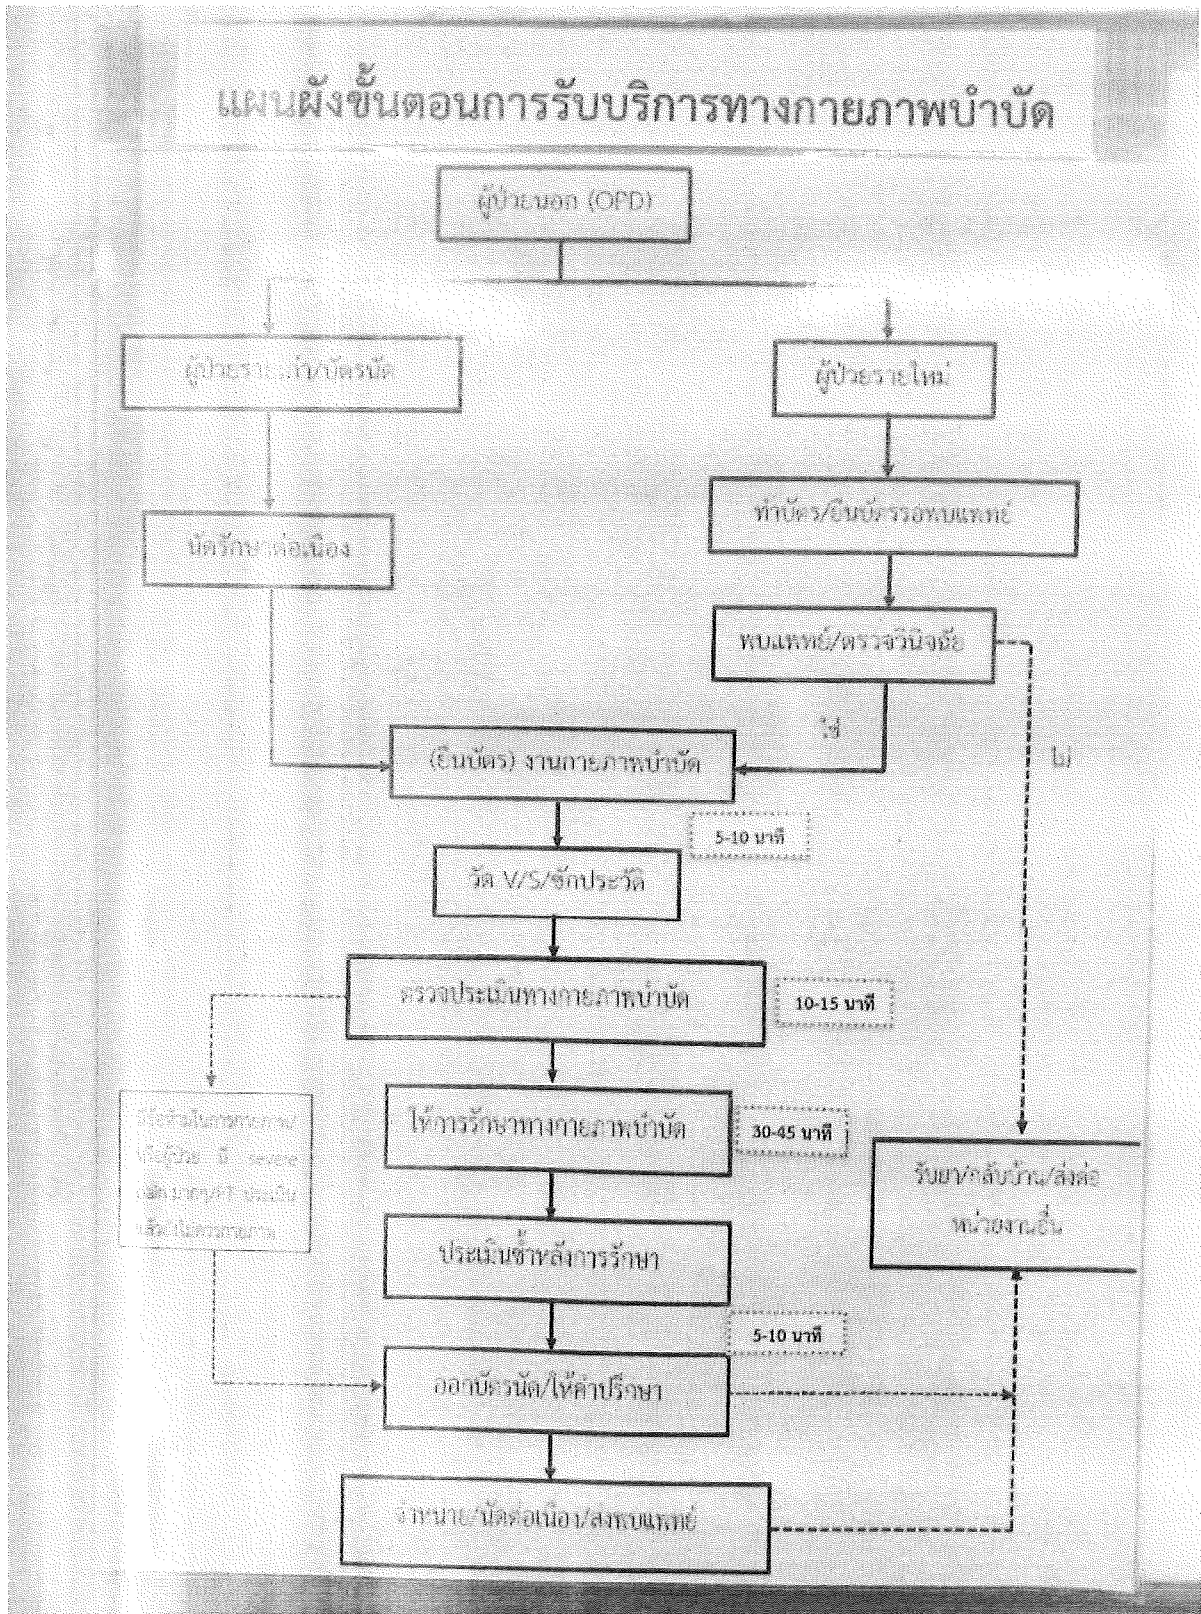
แผนผังขั้นตอนการรับบริการทางกายภาพบำบัด

ผู้ป่วยนอก (OPD)

ผู้ป่วยรายเก่า/บัตรนัด

ผู้ป่วยรายใหม่

ทำบัตร/ยื่นบัตรรอพบแพทย์

นัดรักษาต่อเนื่อง

พบแพทย์/ตรวจวินิจฉัย

ใช่

ไม่

(ยื่นบัตร) งานกายภาพบำบัด

5-10 นาที

วัด V/S/ซักประวัติ

ตรวจประเมินทางกายภาพบำบัด

10-15 นาที

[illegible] severe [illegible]

ให้การรักษาทางกายภาพบำบัด

30-45 นาที

รับยา/กลับบ้าน/ส่งต่อหน่วยงานอื่น

ประเมินซ้ำหลังการรักษา

5-10 นาที

ออกบัตรนัด/ให้คำปรึกษา

จำหน่าย/นัดต่อเนื่อง/ส่งพบแพทย์